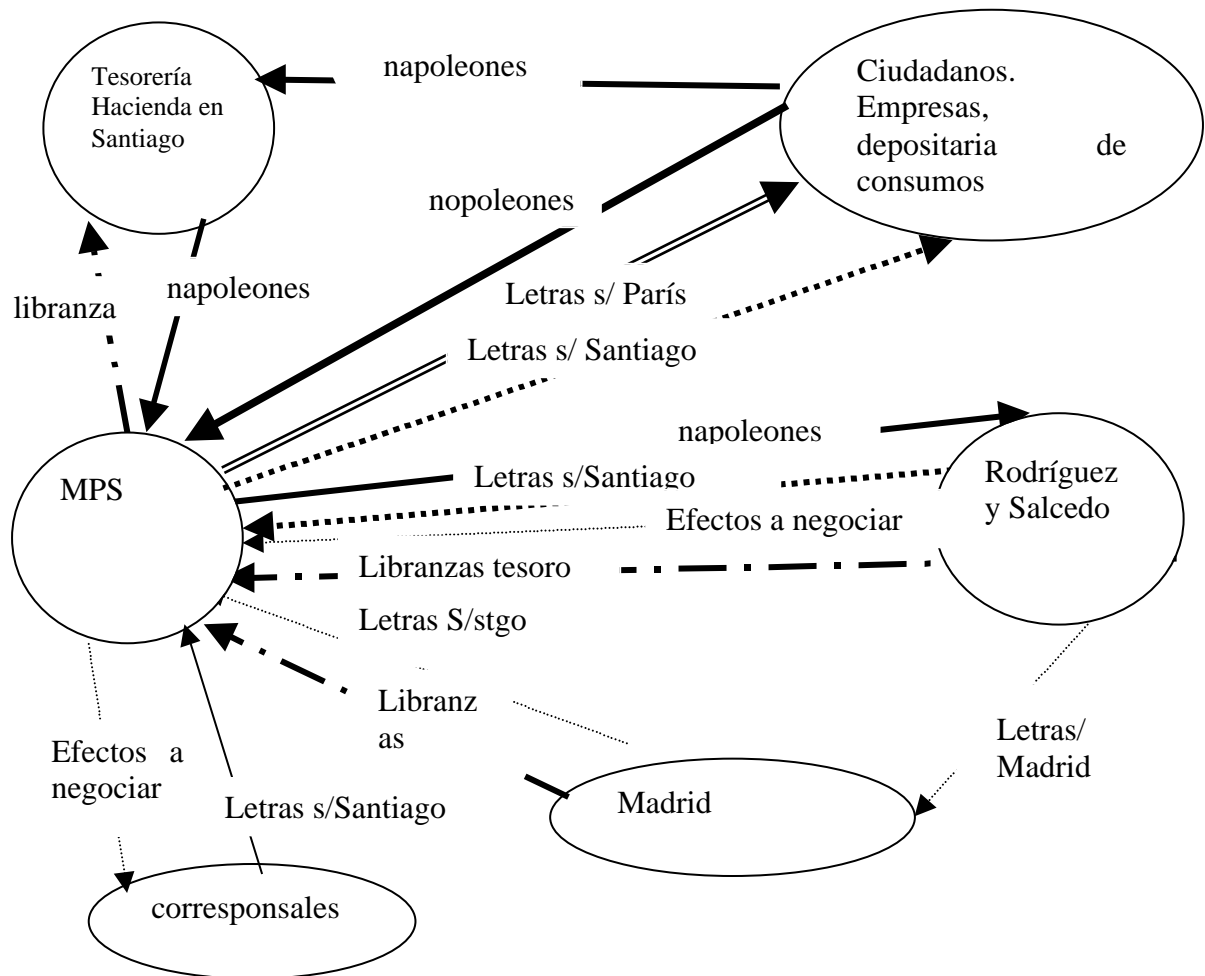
Tesorería Hacienda en Santiago

napoleones

Ciudadanos. Empresas, depositaria de consumos

nopoleones

libranza

napoleones

Letras s/ París

Letras s/ Santiago

napoleones

MPS

Letras s/Santiago

Rodríguez y Salcedo

Efectos a negociar

Libranzas tesoro

Letras S/stgo

Libranz as

Efectos a negociar

Letras s/Santiago

Madrid

Letras/ Madrid

corresponsales